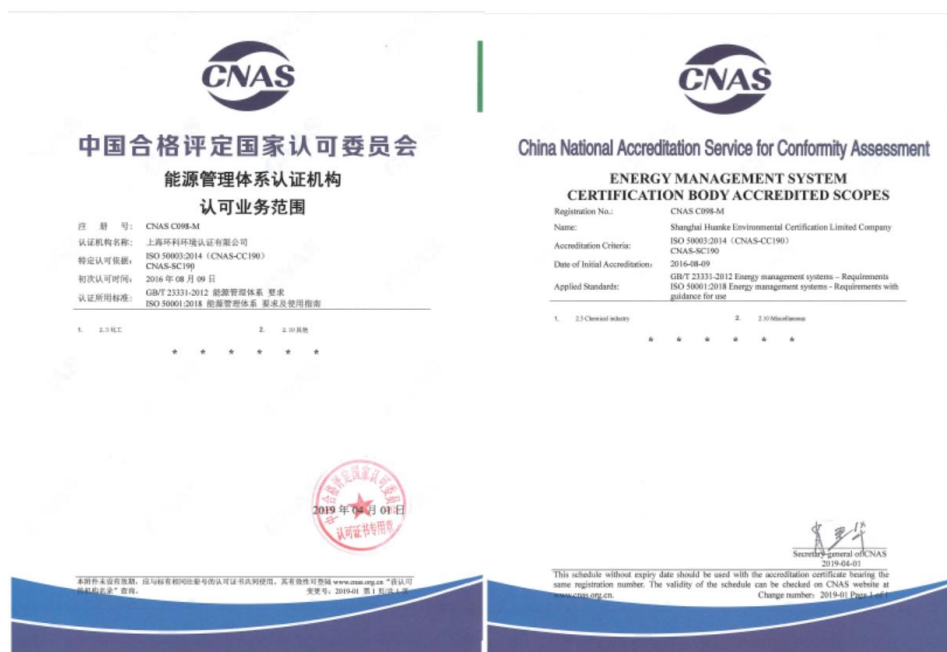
CNAS

中国合格评定国家认可委员会

能源管理体系认证机构
认可业务范围

| | |
|---|---|
| 注 册 号: | CNAS C098-M |
| 认证机构名称: | 上海环科环境认证有限公司 |
| 特定认可依据: | ISO 50003:2014（CNAS-CC190）CNAS-SC190 |
| 初次认可时间: | 2016年08月09日 |
| 认证所用标准: | GB/T 23331-2012 能源管理体系 要求 ISO 50001:2018 能源管理体系 要求及使用指南 |

1. 2.3 化工 2. 2.10 其他

* * * * * *

2019年04月01日

认可证书专用章

本附件未设有效期，应与标有相同注册号的认可证书共同使用，其有效性可登陆 www.cnas.org.cn "获认可机构名录" 查询。 变更号：2019-01 第1页/共1页

CNAS

China National Accreditation Service for Conformity Assessment

ENERGY MANAGEMENT SYSTEM
CERTIFICATION BODY ACCREDITED SCOPES

| | |
|---|---|
| Registration No.: | CNAS C098-M |
| Name: | Shanghai Huanke Environmental Certification Limited Company |
| Accreditation Criteria: | ISO 50003:2014（CNAS-CC190）CNAS-SC190 |
| Date of Initial Accreditation: | 2016-08-09 |
| Applied Standards: | GB/T 23331-2012 Energy management systems – Requirements ISO 50001:2018 Energy management systems - Requirements with guidance for use |

1. 2.3 Chemical industry 2. 2.10 Miscellaneous

* * * * * *

Secretary-general of CNAS
2019-04-01

This schedule without expiry date should be used with the accreditation certificate bearing the same registration number. The validity of the schedule can be checked on CNAS website at www.cnas.org.cn. Change number: 2019-01 Page 1 of 1